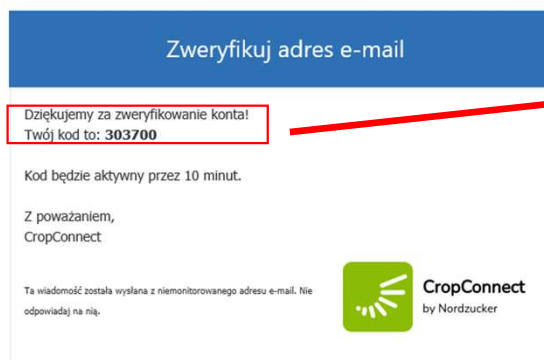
Zweryfikuj adres e-mail

Dziękujemy za zweryfikowanie konta!
Twój kod to: **303700**

Kod będzie aktywny przez 10 minut.

Z poważaniem,
CropConnect

Ta wiadomość została wysłana z niemonitorowanego adresu e-mail. Nie odpowiadaj na nią.

CropConnect
by Nordzucker